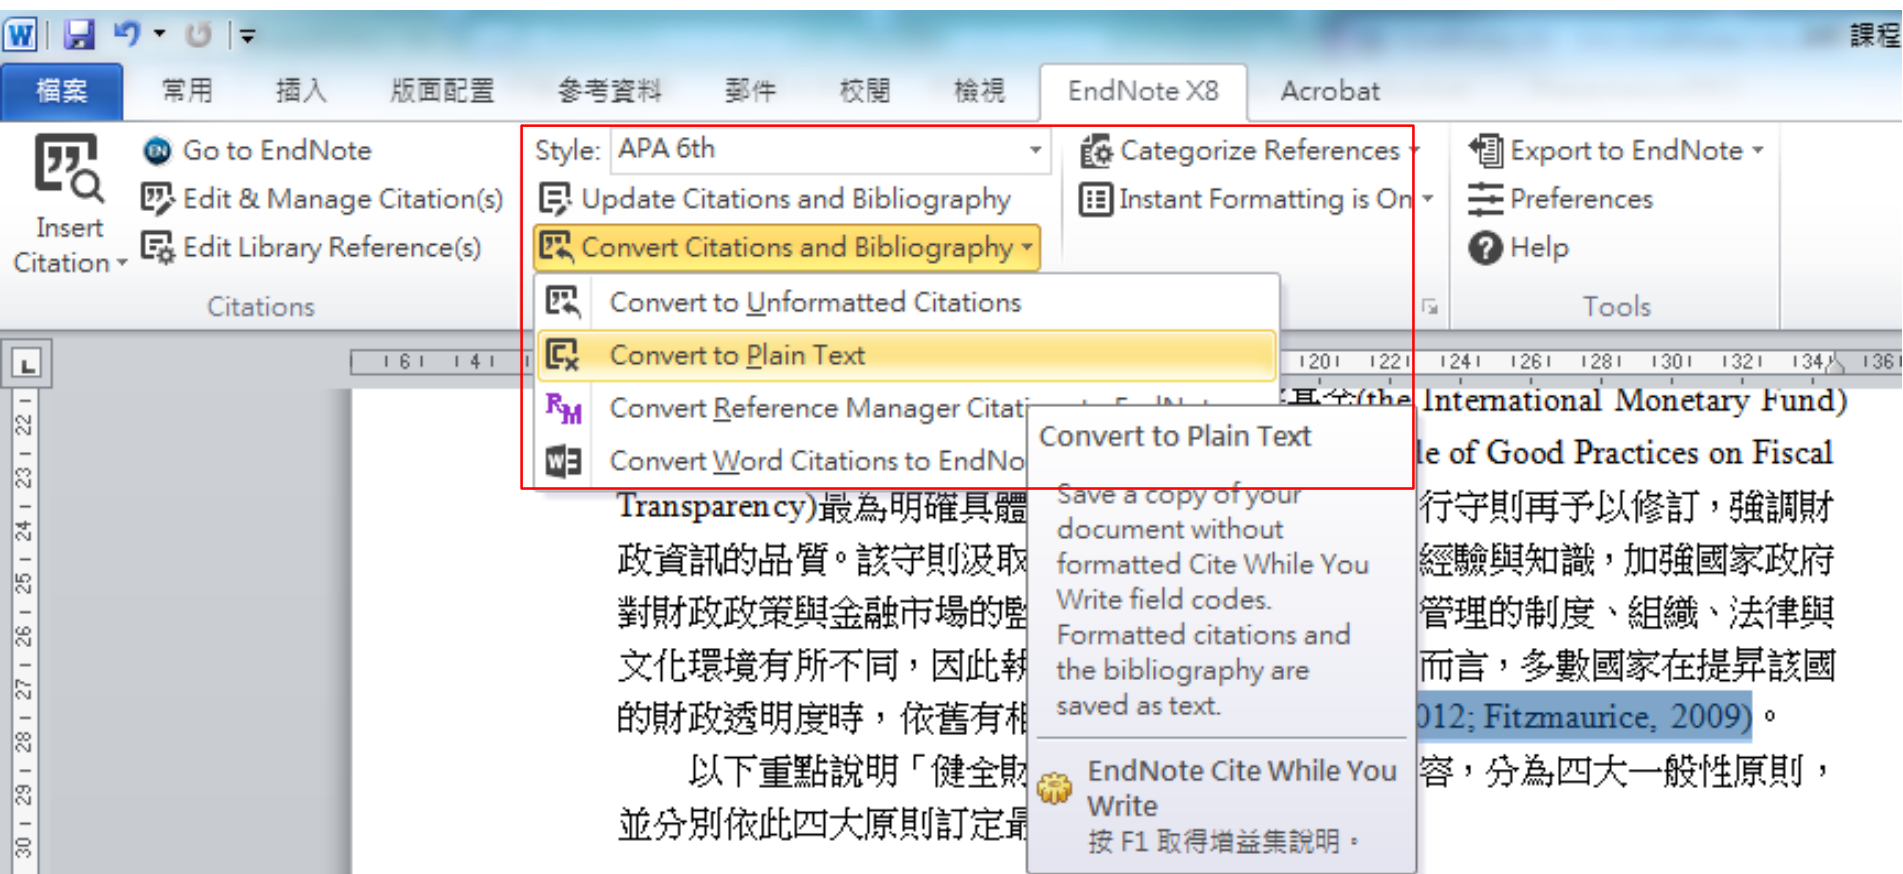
課程

檔案 常用 插入 版面配置 參考資料 郵件 校閱 檢視 EndNote X8 Acrobat

Insert Citation

Go to EndNote
Edit & Manage Citation(s)
Edit Library Reference(s)

Citations

Style: APA 6th
Update Citations and Bibliography
Convert Citations and Bibliography

Categorize References
Instant Formatting is On

Export to EndNote
Preferences
Help

Tools

Convert to Unformatted Citations
Convert to Plain Text
Convert Reference Manager Citati
Convert Word Citations to EndNo

Convert to Plain Text

Save a copy of your document without formatted Cite While You Write field codes. Formatted citations and the bibliography are saved as text.

EndNote Cite While You Write
按 F1 取得增益集說明。

1 6 1 1 4 1 120 122 124 126 128 130 132 134 136

22 23 24 25 26 27 28 29 30

基金(the International Monetary Fund)
le of Good Practices on Fiscal
Transparency)最為明確具體 行守則再予以修訂，強調財
政資訊的品質。該守則汲取 經驗與知識，加強國家政府
對財政政策與金融市場的監 管理的制度、組織、法律與
文化環境有所不同，因此執 而言，多數國家在提昇該國
的財政透明度時，依舊有相 012; Fitzmaurice, 2009)。
以下重點說明「健全財 容，分為四大一般性原則，
並分別依此四大原則訂定最